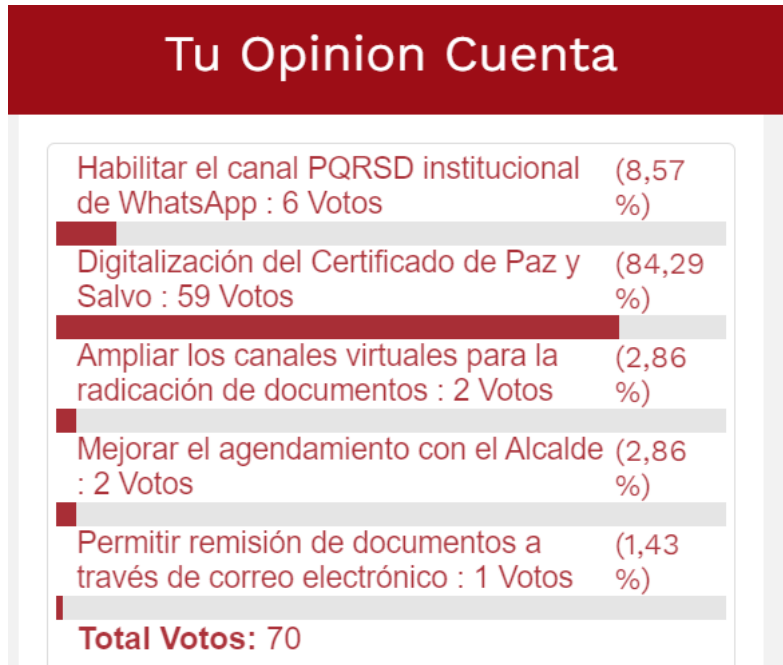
Tu Opinion Cuenta

Habilitar el canal PQRSD institucional de WhatsApp : 6 Votos (8,57 %)

Digitalización del Certificado de Paz y Salvo : 59 Votos (84,29 %)

Ampliar los canales virtuales para la radicación de documentos : 2 Votos (2,86 %)

Mejorar el agendamiento con el Alcalde : 2 Votos (2,86 %)

Permitir remisión de documentos a través de correo electrónico : 1 Votos (1,43 %)

Total Votos: 70